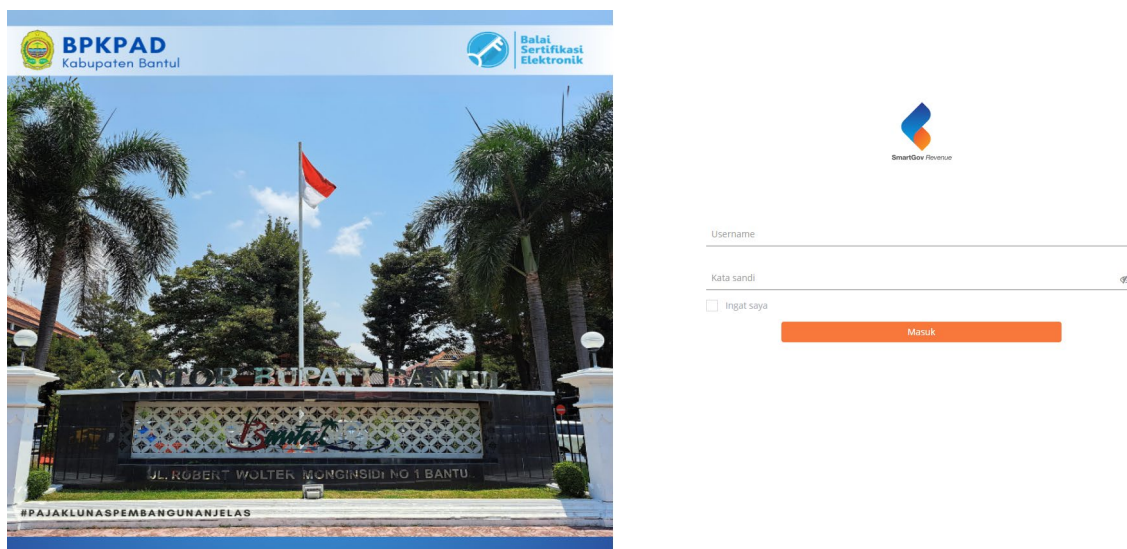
BPKPAD
Kabupaten Bantul

Balai Sertifikasi Elektronik

KANTOR BUPATI BANTUL

Bantul

JL. ROBERT WOLTER MONGINSIDI NO 1 BANTUL

#PAJAKLUNASPEMBANGUNANJELAS

SmartGov Revenue

Username

Kata sandi

Ingat saya

Masuk